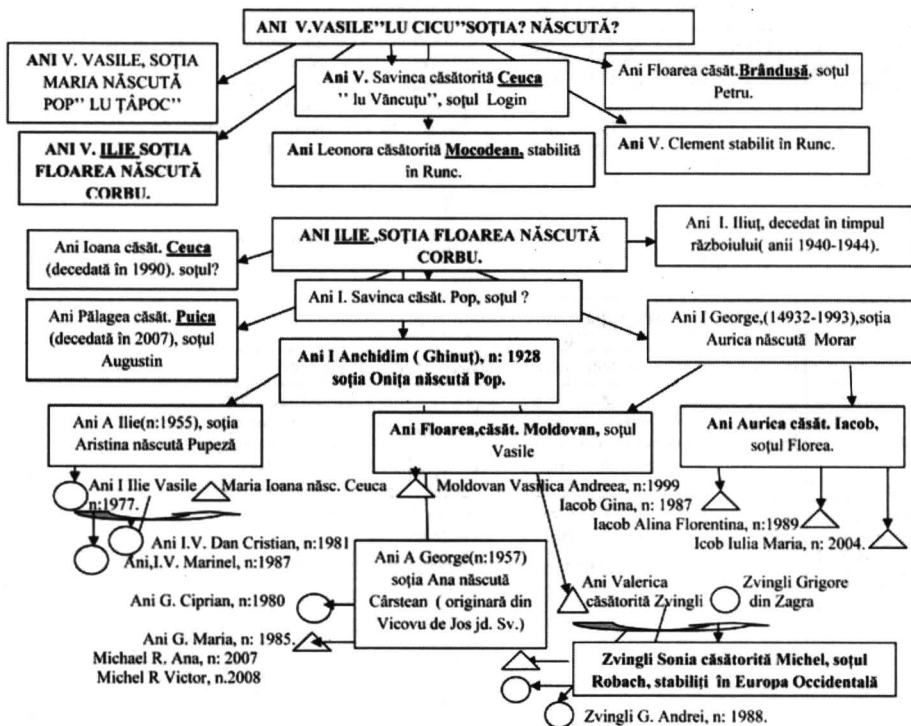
ANI V.VASILE"LU CICU"SOȚIA? NĂSCUTĂ?

ANI V. VASILE, SOȚIA MARIA NĂSCUTĂ POP" LU ȚAPOC"

Ani V. Savinca căsătorită Ceuca " lu Văncuțu", soțul Login

Ani Floarea căsăt. Brândușă, soțul Petru.

ANI V. ILIE SOȚIA FLOAREA NĂSCUTĂ CORBU.

Ani Leonora căsătorită Mocodean, stabilită în Runc.

Ani V. Clement stabilit în Runc.

ANI ILIE ,SOȚIA FLOAREA NĂSCUTĂ CORBU.

Ani I. Iliuț, decedat în timpul războiului( anii 1940-1944).

Ani Ioana căsăt. Ceuca (decedată în 1990). soțul?

Ani I. Savinca căsăt. Pop, soțul ?

Ani Pălagea căsăt. Puica (decedată în 2007), soțul Augustin

Ani I George,(14932-1993),soția Aurica născută Morar

Ani I Anchidim ( Ghinuț), n: 1928 soția Onița născută Pop.

Ani A Ilie(n:1955), soția Aristina născută Pupeză

Ani Floarea,căsăt. Moldovan, soțul Vasile

Ani Aurica căsăt. Iacob, soțul Florea.

Ani I Ilie Vasile n:1977.

Maria Ioana născ. Ceuca

Moldovan Vasilica Andreea, n:1999

Iacob Gina, n: 1987

Iacob Alina Florentina, n:1989

Icob Iulia Maria, n: 2004.

Ani I.V. Dan Cristian, n:1981

Ani,I.V. Marinel, n:1987

Ani A George(n:1957) soția Ana născută Cârstean ( originară din Vicovu de Jos jd. Sv.)

Ani G. Ciprian, n:1980

Ani Valerica căsătorită Zvingli

Zvingli Grigore din Zagra

Ani G. Maria, n: 1985.

Michael R. Ana, n: 2007

Michel R Victor, n.2008

Zvingli Sonia căsătorită Michel, soțul Robach, stabiliți în Europa Occidentală

Zvingli G. Andrei, n: 1988.